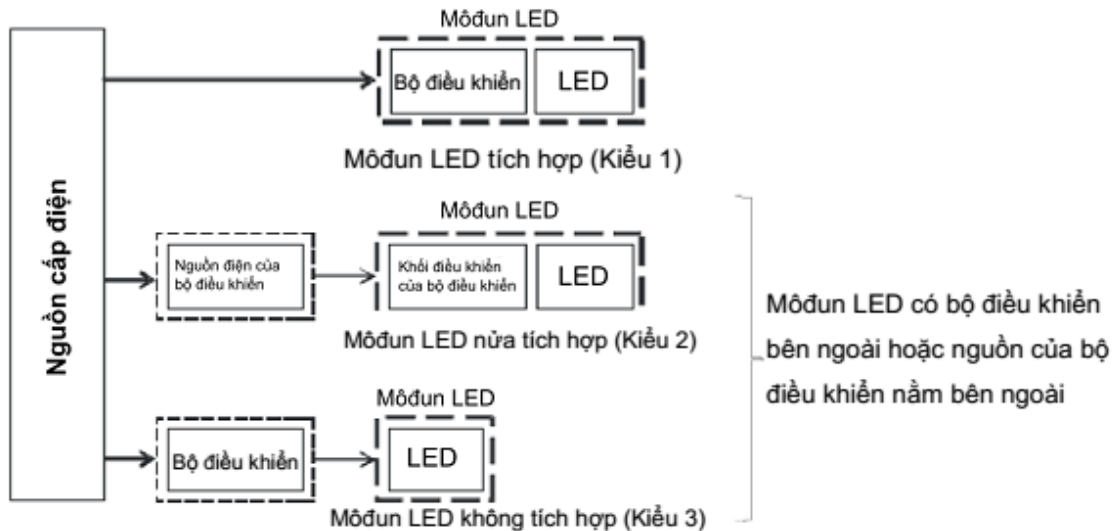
Nguồn cấp điện

Môđun LED

Bộ điều khiển

LED

Môđun LED tích hợp (Kiểu 1)

Môđun LED

Nguồn điện của bộ điều khiển

Khối điều khiển của bộ điều khiển

LED

Môđun LED nửa tích hợp (Kiểu 2)

Môđun LED

Bộ điều khiển

LED

Môđun LED không tích hợp (Kiểu 3)

Môđun LED có bộ điều khiển bên ngoài hoặc nguồn của bộ điều khiển nằm bên ngoài